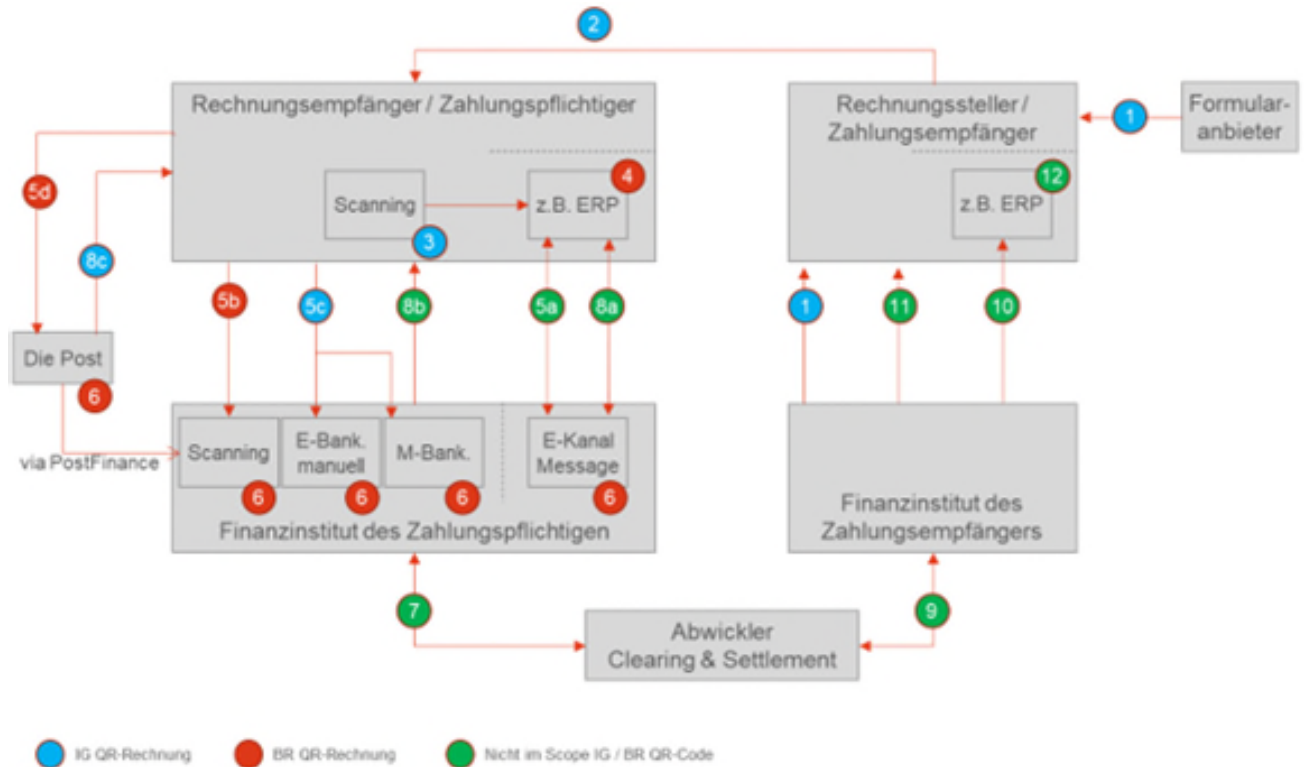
2

Rechnungsempfänger / Zahlungspflichtiger

Scanning

3

z.B. ERP

4

Rechnungssteller / Zahlungsempfänger

z.B. ERP

12

1

Formularanbieter

5d

8c

Die Post

6

via PostFinance

5b

5c

8b

5a

8a

1

11

10

Scanning

6

E-Bank. manuell

6

M-Bank.

6

E-Kanal Message

6

Finanzinstitut des Zahlungspflichtigen

Finanzinstitut des Zahlungsempfängers

7

Abwickler Clearing & Settlement

9

IG QR-Rechnung

BR QR-Rechnung

Nicht im Scope IG / BR QR-Code